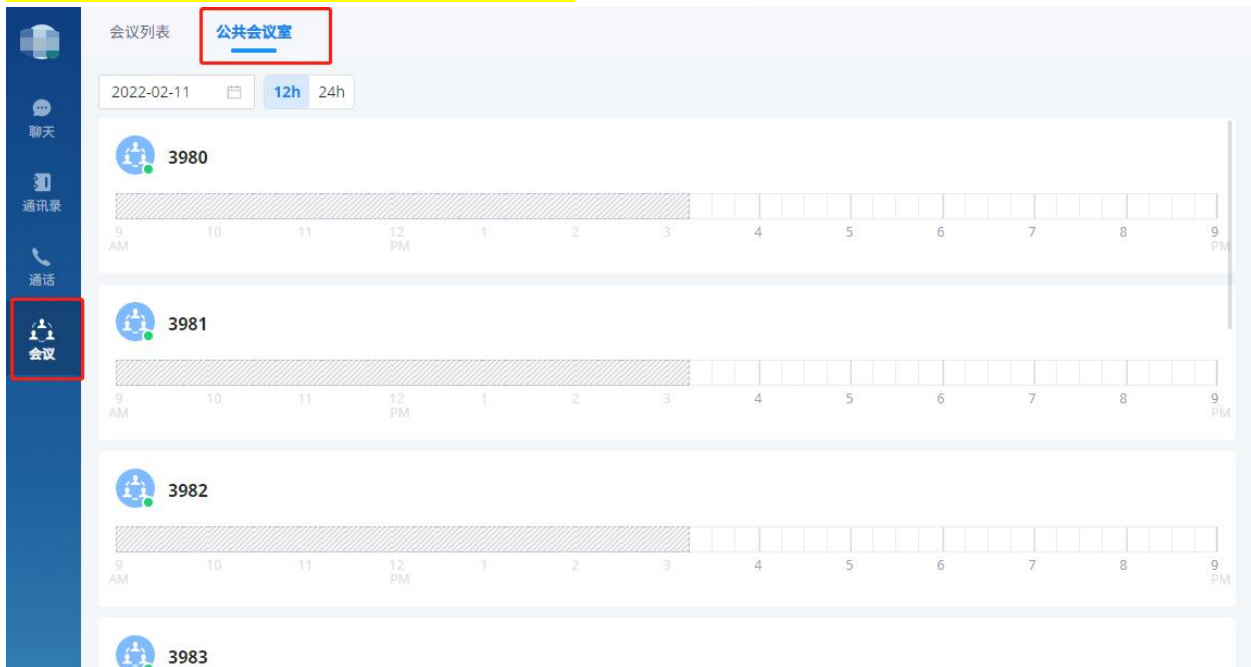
聊天
通讯录
通话
会议

会议列表 公共会议室

2022-02-11 12h 24h

3980
9 AM 10 11 12 PM 1 2 3 4 5 6 7 8 9 PM

3981
9 AM 10 11 12 PM 1 2 3 4 5 6 7 8 9 PM

3982
9 AM 10 11 12 PM 1 2 3 4 5 6 7 8 9 PM

3983